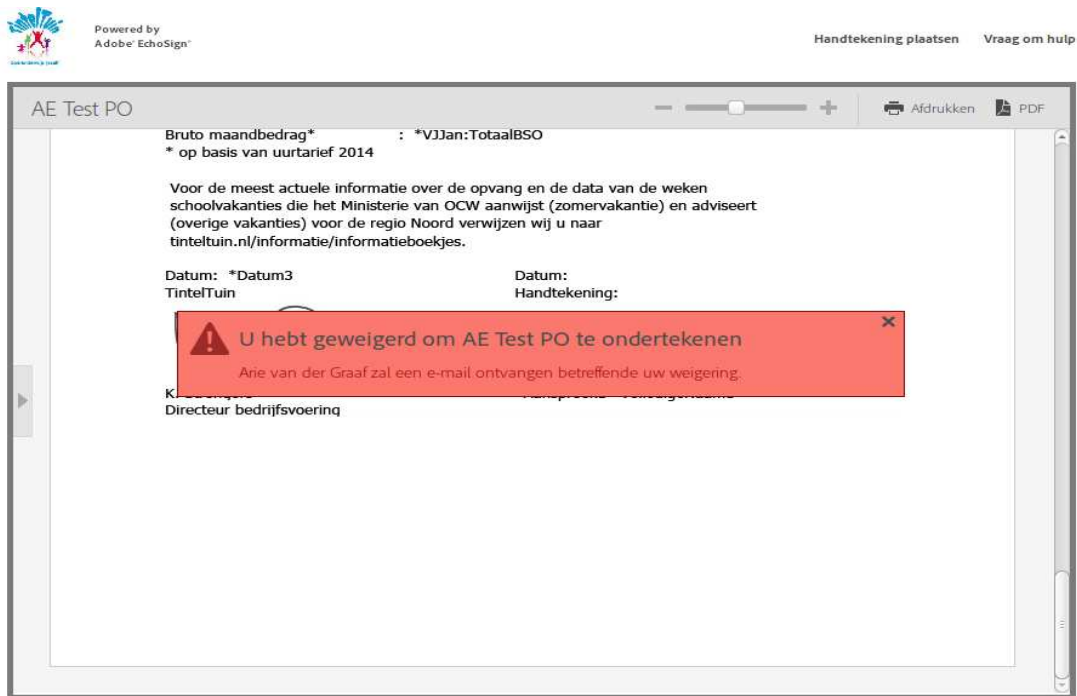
Powered by
Adobe EchoSign

Handtekening plaatsen Vraag om hulp

AE Test PO

Afdrukken PDF

Bruto maandbedrag* : *VJJan:TotaalBSO
* op basis van uurtarief 2014

Voor de meest actuele informatie over de opvang en de data van de weken schoolvakanties die het Ministerie van OCW aanwijst (zomervakantie) en adviseert (overige vakanties) voor de regio Noord verwijzen wij u naar tinteltuin.nl/informatie/informatieboekjes.

Datum: *Datum3
TintelTuin

Datum:
Handtekening:

U hebt geweigerd om AE Test PO te ondertekenen

Arie van der Graaf zal een e-mail ontvangen betreffende uw weigering.

K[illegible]
Directeur bedrijfsvoering

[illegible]